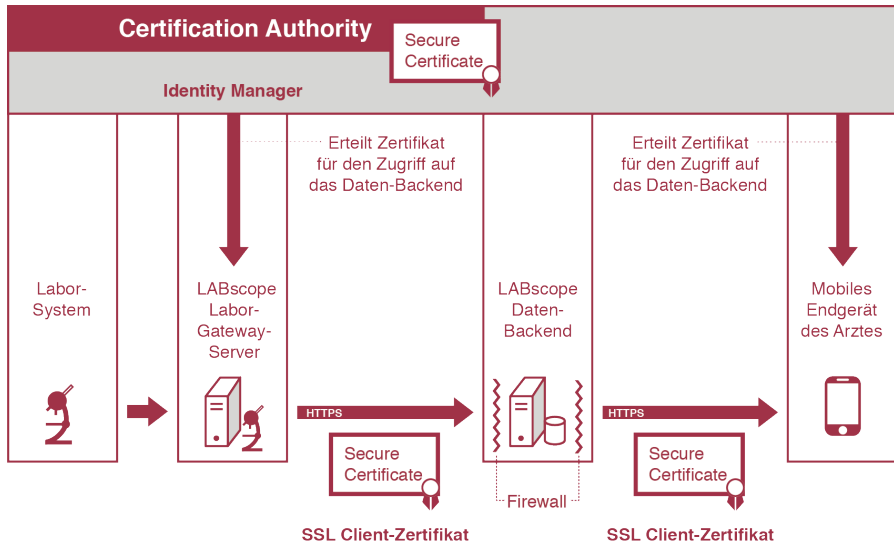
Certification Authority

Secure Certificate

Identity Manager

Erteilt Zertifikat für den Zugriff auf das Daten-Backend

Erteilt Zertifikat für den Zugriff auf das Daten-Backend

Labor-System

LABscope Labor-Gateway-Server

HTTPS

Secure Certificate

SSL Client-Zertifikat

LABscope Daten-Backend

Firewall

HTTPS

Secure Certificate

SSL Client-Zertifikat

Mobiles Endgerät des Arztes